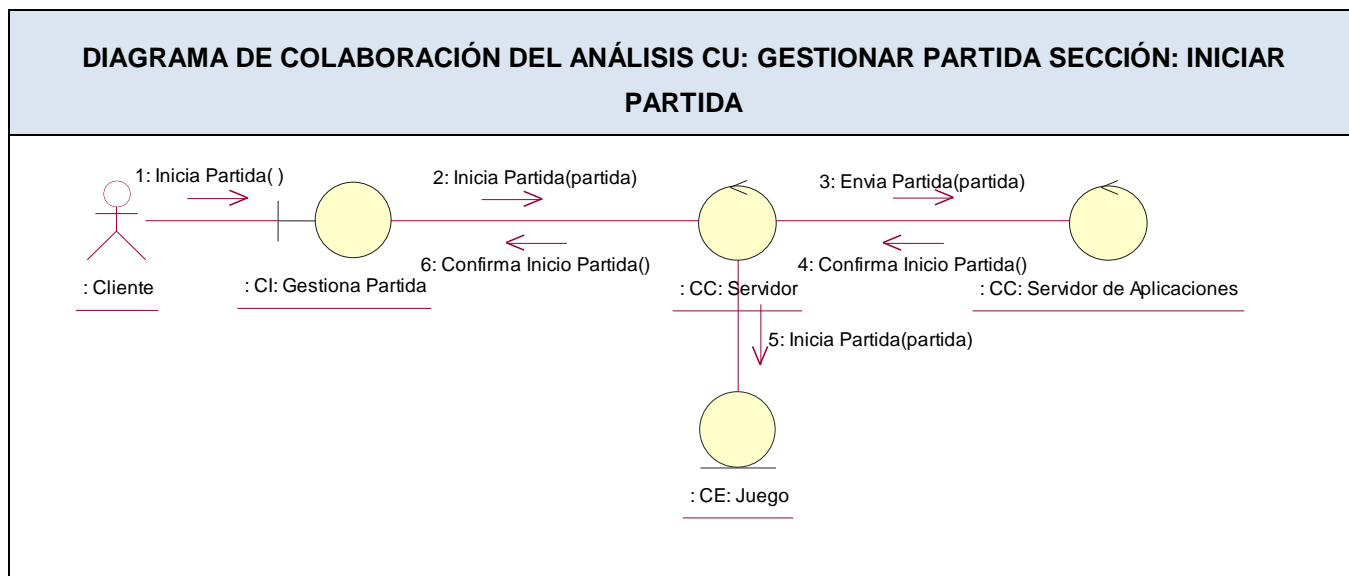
DIAGRAMA DE COLABORACIÓN DEL ANÁLISIS CU: GESTIONAR PARTIDA SECCIÓN: INICIAR PARTIDA

1: Inicia Partida( )

2: Inicia Partida(partida)

3: Envia Partida(partida)

6: Confirma Inicio Partida()

4: Confirma Inicio Partida()

: Cliente

: CI: Gestiona Partida

: CC: Servidor

: CC: Servidor de Aplicaciones

5: Inicia Partida(partida)

: CE: Juego